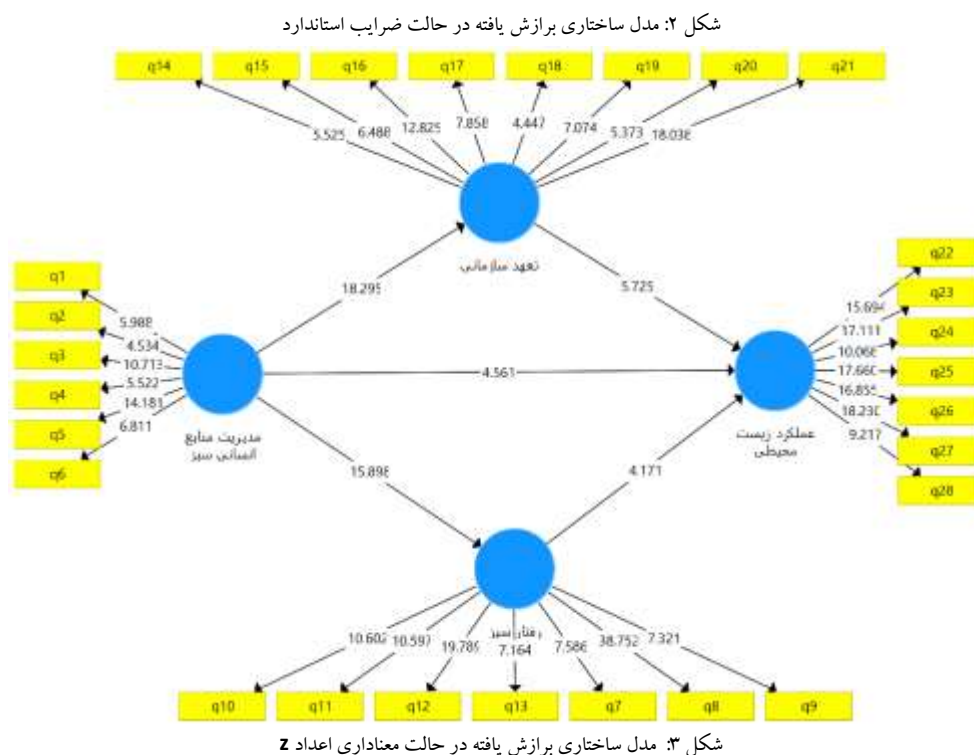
شکل ۲: مدل ساختاری برازش یافته در حالت ضرایب استاندارد

q14 q15 q16 q17 q18 q19 q20 q21

5.525 6.488 12.825 7.858 4.447 7.074 5.373 18.038

تعهد سازمانی

18.295

5.725

q1 q2 q3 q4 q5 q6

5.988 4.534 10.713 5.522 14.183 6.811

مدیریت منابع انسانی سبز

4.561

q22 q23 q24 q25 q26 q27 q28

15.694 17.111 10.068 17.660 16.855 18.230 9.217

عملکرد زیست محیطی

15.898

4.171

رفتار سبز

10.602 10.597 19.785 7.164 7.586 38.752 7.321

q10 q11 q12 q13 q7 q8 q9

شکل ۳: مدل ساختاری برازش یافته در حالت معناداری اعداد Z